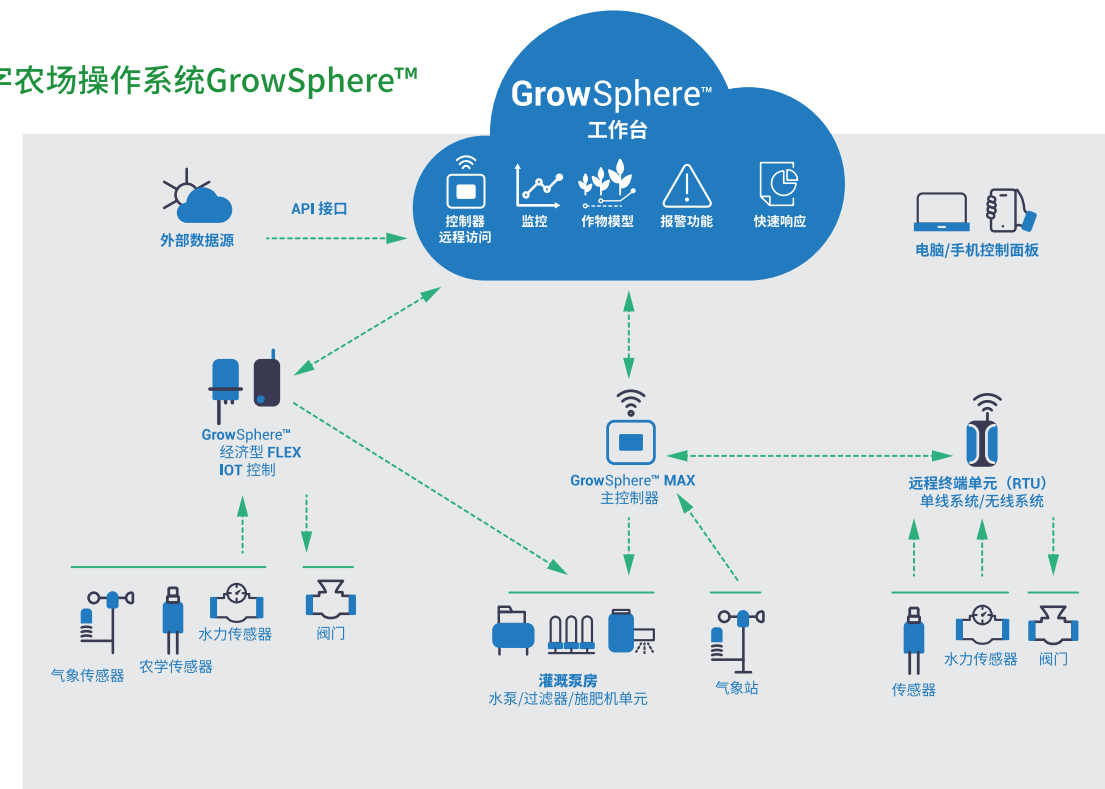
字农场操作系统GrowSphere™

GrowSphere™
工作台

控制器
远程访问

监控

作物模型

报警功能

快速响应

外部数据源

API 接口

电脑/手机控制面板

GrowSphere™
经济型 FLEX
IOT 控制

GrowSphere™ MAX
主控制器

远程终端单元（RTU）
单线系统/无线系统

气象传感器

农学传感器

水力传感器

阀门

灌溉泵房
水泵/过滤器/施肥机单元

气象站

传感器

水力传感器

阀门